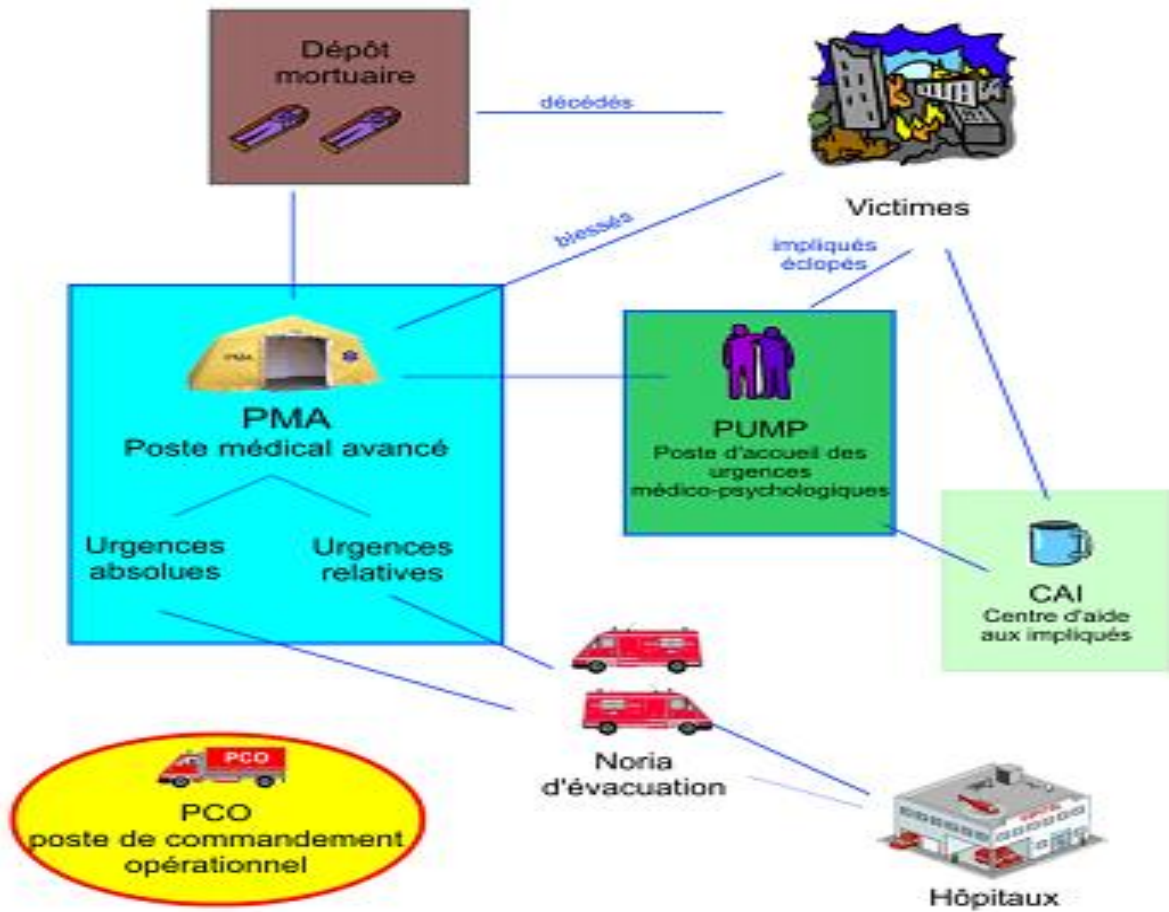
Dépôt mortuaire

décédés

Victimes

blessés

impliqués éclopés

PMA

PMA
Poste médical avancé

PUMP
Poste d'accueil des urgences médico-psychologiques

Urgences absolues

Urgences relatives

CAI
Centre d'aide aux impliqués

PCO

PCO
poste de commandement opérationnel

Noria d'évacuation

Hôpitaux